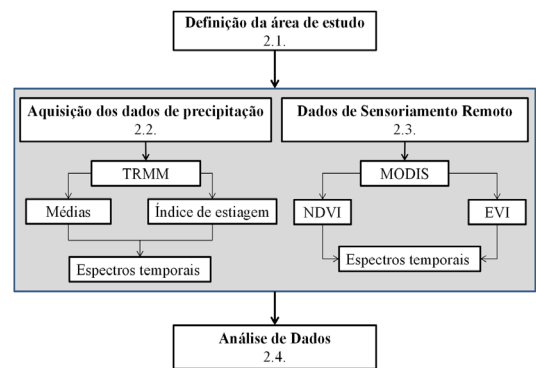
Definição da área de estudo
2.1.

Aquisição dos dados de precipitação
2.2.

TRMM

Médias

Índice de estiagem

Espectros temporais

Dados de Sensoriamento Remoto
2.3.

MODIS

NDVI

EVI

Espectros temporais

Análise de Dados
2.4.